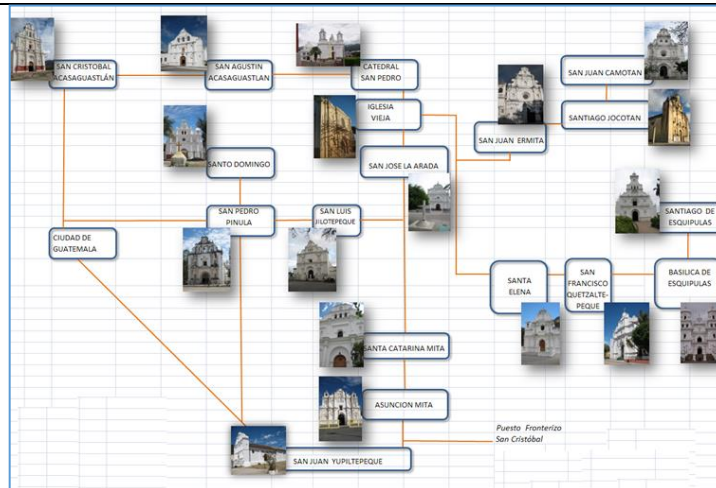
SAN CRISTOBAL ACASAGUASTLÁN

SAN AGUSTIN ACASAGUASTLAN

CATEDRAL SAN PEDRO

SAN JUAN CAMOTAN

SANTIAGO JOCOTAN

IGLESIA VIEJA

SAN JUAN ERMITA

SANTO DOMINGO

SAN JOSE LA ARADA

SANTIAGO DE ESQUIPULAS

SAN PEDRO PINULA

SAN LUIS JILOTEPEQUE

CIUDAD DE GUATEMALA

SANTA ELENA

SAN FRANCISCO QUETZALTEPEQUE

BASILICA DE ESQUIPULAS

SANTA CATARINA MITA

ASUNCION MITA

Puesto Fronterizo San Cristóbal

SAN JUAN YUPILTEPEQUE